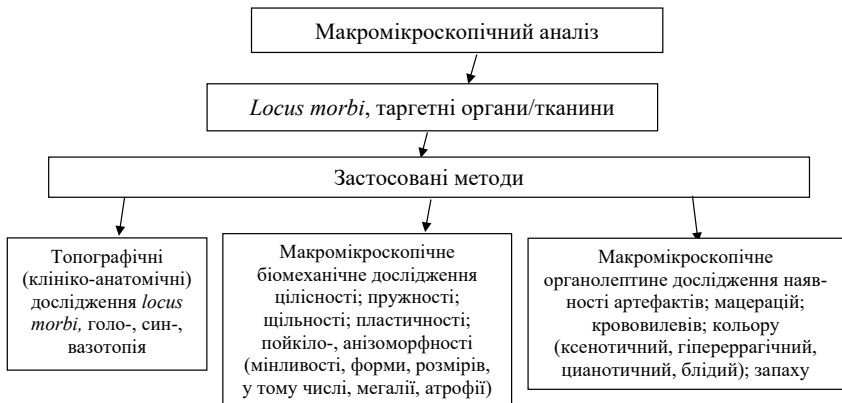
Макромікроскопічний аналіз

*Locus morbi*, таргетні органи/тканини

Застосовані методи

Топографічні (клініко-анатомічні) дослідження *locus morbi,* голо-, син-, вазотопія

Макромікроскопічне біомеханічне дослідження цілісності; пружності; щільності; пластичності; пойкіло-, анізоморфності (мінливості, форми, розмірів, у тому числі, мегалії, атрофії)

Макромікроскопічне органолептине дослідження наявності артефактів; мацерацій; крововилевів; кольору (ксенотичний, гіпереррагічний, цианотичний, блідий); запаху